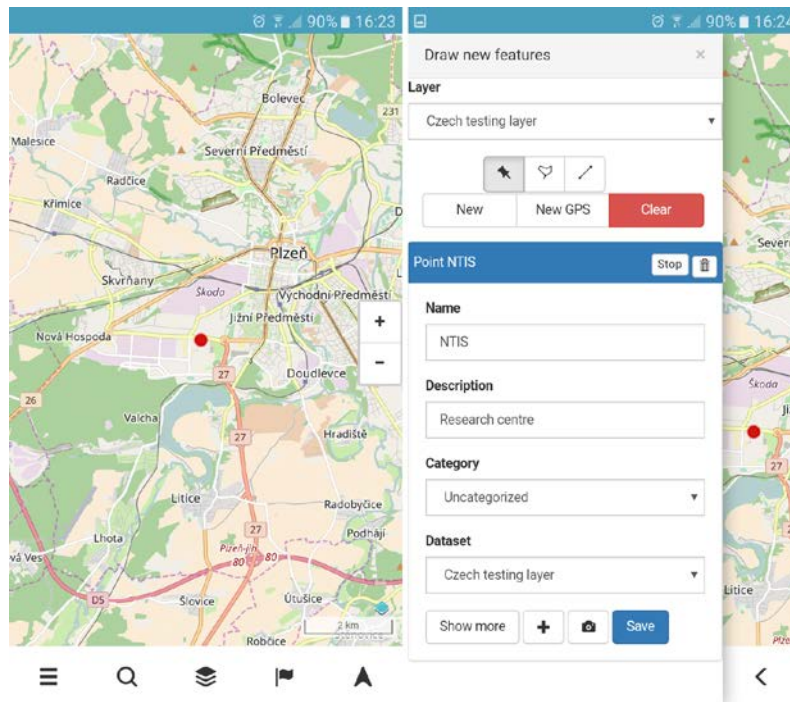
90% 16:23

Bolevec
231
Malesice
Severní Předměstí
Radčice
Křimice
Plzeň
Skvrňany
Škoda
Východní Předměstí
Jižní Předměstí
Nová Hospoda
+
−
27
Doudlevce
26
Valcha
27
Hradiště
Litice
Radobyčice
27
Lhota
Podhájí
vá Ves
Plzeň-jih
80
80
D5
Slovice
Útušice
Robčice
2 km

90% 16:24
Draw new features
×
Layer
Czech testing layer
New
New GPS
Clear
Point NTIS
Stop
Name
NTIS
Description
Research centre
Category
Uncategorized
Dataset
Czech testing layer
Show more
+
Save

Sever
Škoda
27
Litice
Plz